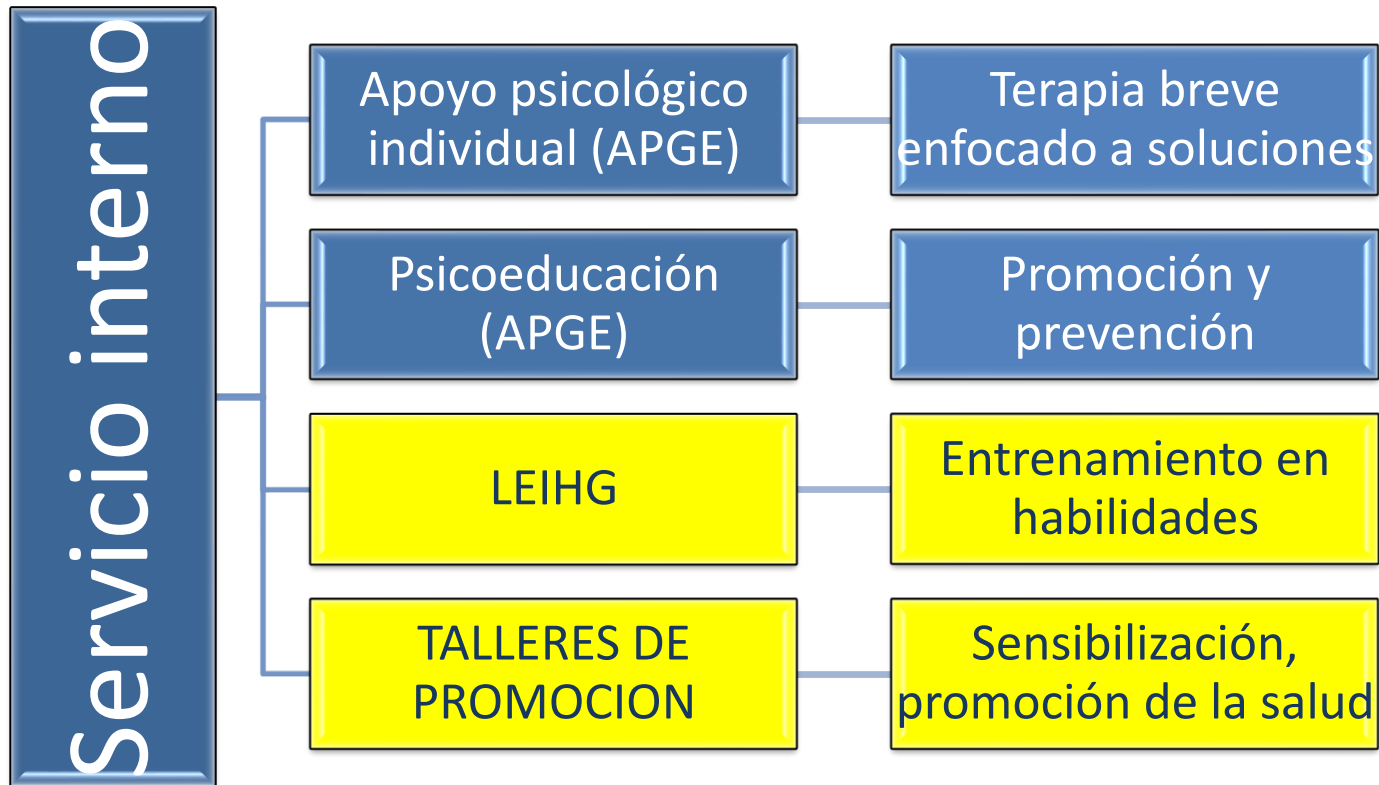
Servicio interno

Apoyo psicológico individual (APGE)

Terapia breve enfocado a soluciones

Psicoeducación (APGE)

Promoción y prevención

LEIHG

Entrenamiento en habilidades

TALLERES DE PROMOCION

Sensibilización, promoción de la salud